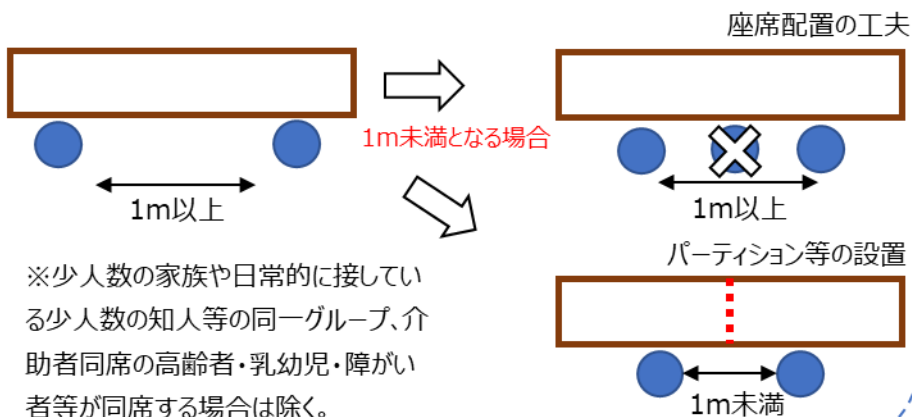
座席配置の工夫

1m未満となる場合

1m以上

1m以上

パーティション等の設置

※少人数の家族や日常的に接している少人数の知人等の同一グループ、介助者同席の高齢者・乳幼児・障がい者等が同席する場合は除く。

1m未満